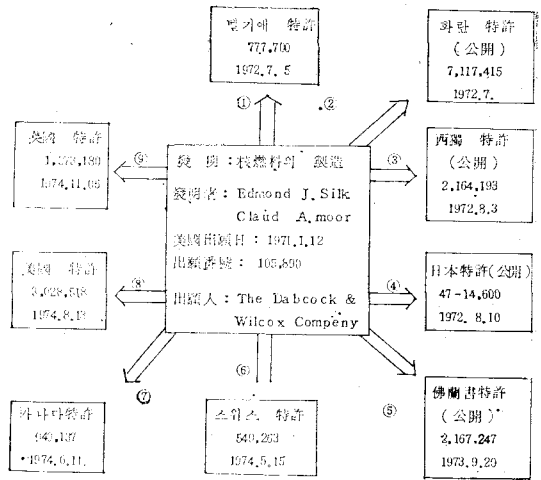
벨기에 特許
777,700
1972.7.5

화란 特許
(公開)
7,117,415
1972.7.

①

②

美國 特許
1,573,130
1974.11.05

⑨

發明：核燃料의 製造
發明者：Edmond J. Silk
Claud A. moor
美國出願日：1971.1.12
出願番號：105,890
出願人：The Dabcock & Wilcox Company

③

西獨 特許
(公開)
2,164,193
1972.8.3

美國 特許
3,028,518
1974.8.13

⑧

④

日本特許(公開)
47-14,600
1972.8.10

⑦

⑥

⑤

캐나다特許
940,137
1974.6.11.

스위스 特許
549,263
1974.5.15

佛蘭西特許
(公開)
2,167,247
1973.9.29